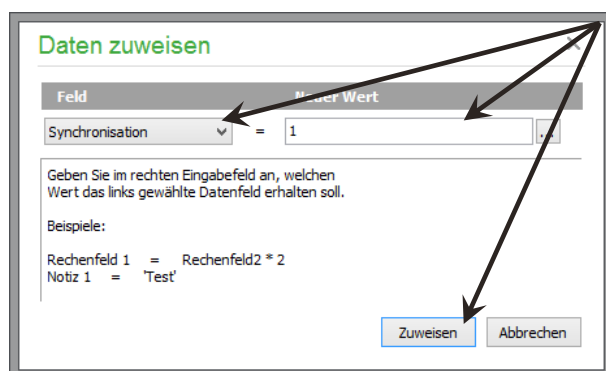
Daten zuweisen

| Feld | Neuer Wert |
|---|---|
| Synchronisation = | 1 ... |

Geben Sie im rechten Eingabefeld an, welchen Wert das links gewählte Datenfeld erhalten soll.

Beispiele:

Rechenfeld 1 = Rechenfeld2 * 2
Notiz 1 = 'Test'

Zuweisen Abbrechen